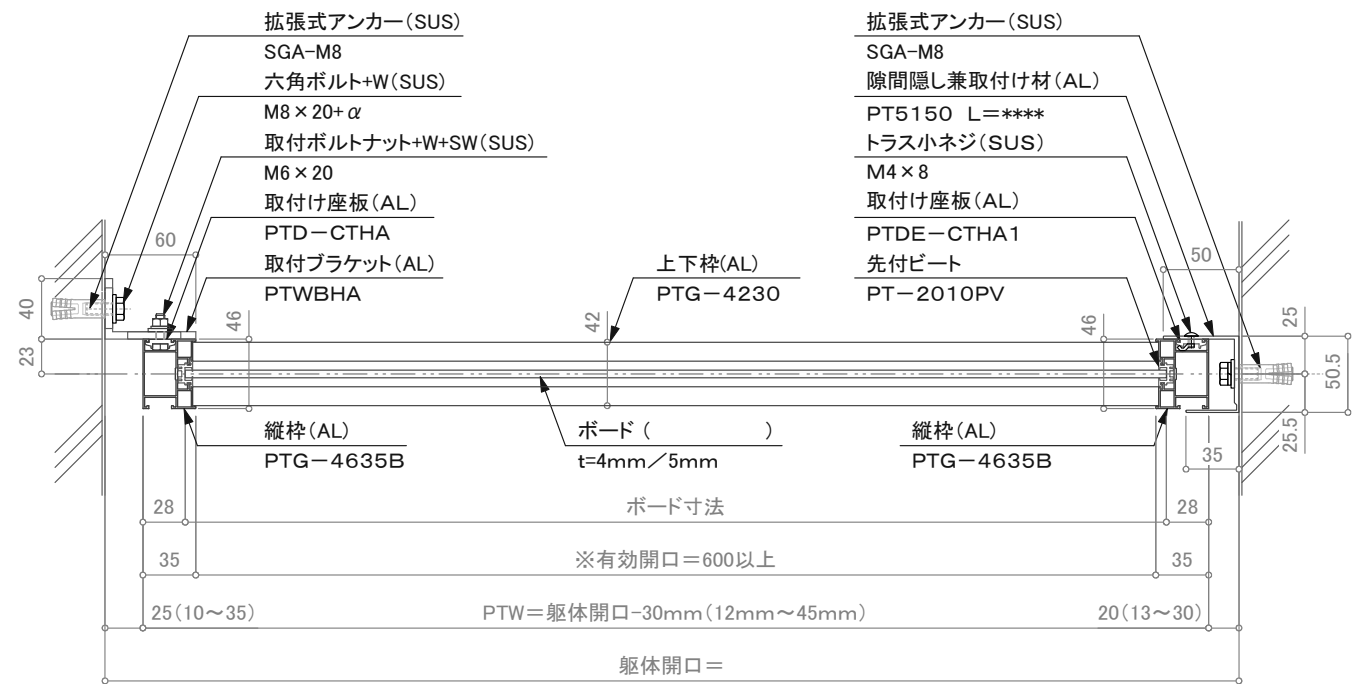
拡張式アンカー(SUS)
SGA-M8
六角ボルト+W(SUS)
M8×20+$\alpha$
取付ボルトナット+W+SW(SUS)
M6×20
取付け座板(AL)
PTD－CTHA
取付ブラケット(AL)
PTWBHA

拡張式アンカー(SUS)
SGA-M8
隙間隠し兼取付け材(AL)
PT5150 L=****
トラス小ネジ(SUS)
M4×8
取付け座板(AL)
PTDE－CTHA1
先付ビート
PT－2010PV

上下枠(AL)
PTG－4230

60
40
23
46
42
46
50
25
50.5
25.5
35

縦枠(AL)
PTG－4635B

ボード( )
t=4mm／5mm

縦枠(AL)
PTG－4635B

28
ボード寸法
28
35
※有効開口=600以上
35
25(10～35)
PTW=躯体開口-30mm(12mm～45mm)
20(13～30)
躯体開口=